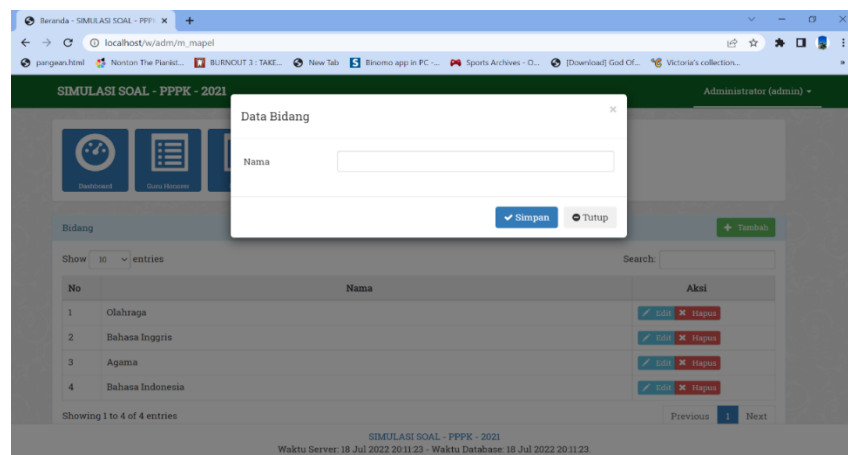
Beranda - SIMULASI SOAL - PPPK ×
+
localhost/w/adm/m_mapel
pangean.html Nonton The Pianist... BURNOUT 3 : TAKE... New Tab Binomo app in PC -... Sports Archives - O... [Download] God Of... Victoria's collection...

SIMULASI SOAL - PPPK - 2021
Administrator (admin)

Dashboard
Guru Honorer

Data Bidang
×
Nama

Simpan
Tutup

Bidang
Tambah

Show 10 entries
Search:

| No | Nama | Aksi |
|---|---|---|
| 1 | Olahraga | Edit Hapus |
| 2 | Bahasa Inggris | Edit Hapus |
| 3 | Agama | Edit Hapus |
| 4 | Bahasa Indonesia | Edit Hapus |

Showing 1 to 4 of 4 entries
Previous 1 Next

SIMULASI SOAL - PPPK - 2021
Waktu Server: 18 Jul 2022 20:11:23 - Waktu Database: 18 Jul 2022 20:11:23